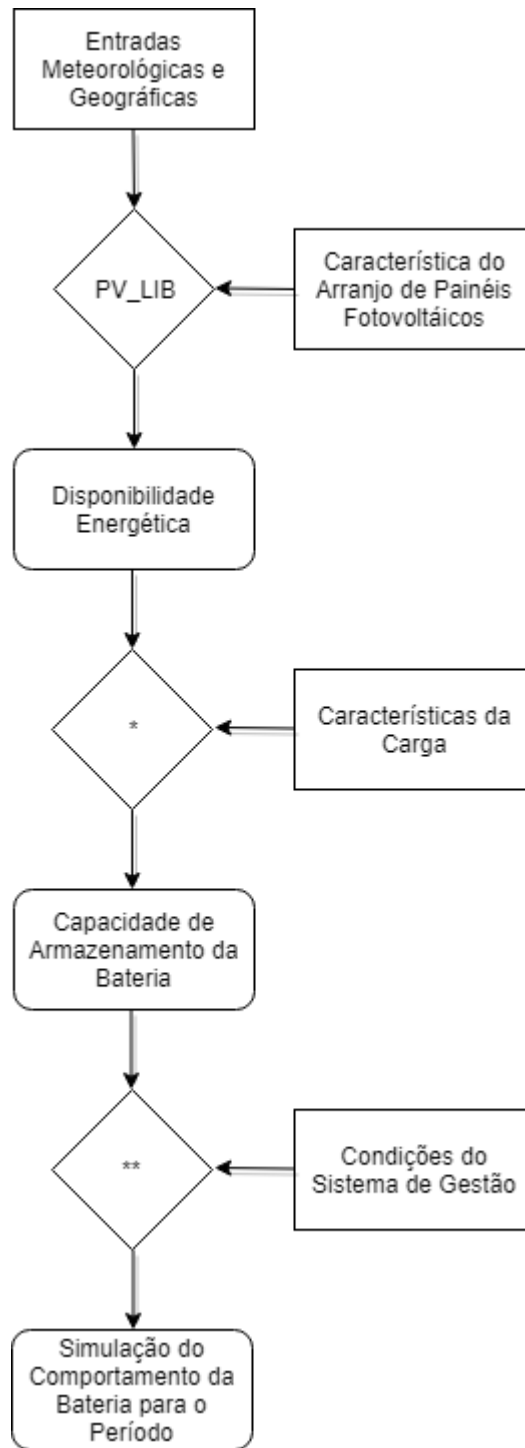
Entradas Meteorológicas e Geográficas

PV_LIB

Característica do Arranjo de Painéis Fotovoltáicos

Disponibilidade Energética

*

Características da Carga

Capacidade de Armazenamento da Bateria

**

Condições do Sistema de Gestão

Simulação do Comportamento da Bateria para o Período